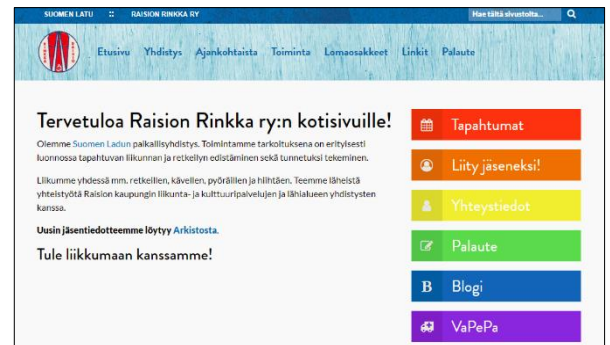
SUOMEN LATU :: RAISION RINKKA RY

Hae tältä sivustolta...

Etusivu Yhdistys Ajankohtaista Toiminta Lomaosakkeet Linkit Palaute

Tervetuloa Raision Rinkka ry:n kotisivuille!

Olemme Suomen Ladun paikallisyhdistys. Toimintamme tarkoituksena on erityisesti luonnossa tapahtuvan liikunnan ja retkeilyn edistäminen sekä tunnetuksi tekeminen.

Liikumme yhdessä mm. retkeillen, kävellen, pyöräillen ja hiihtäen. Teemme läheistä yhteistyötä Raision kaupungin liikunta- ja kulttuuripalvelujen ja lähialueen yhdistysten kanssa.

Uusin jäsentiedotteemme löytyy Arkistosta.

Tule liikkumaan kanssamme!

Tapahtumat

Liity jäseneksi!

Yhteystiedot

Palaute

Blogi

VaPePa